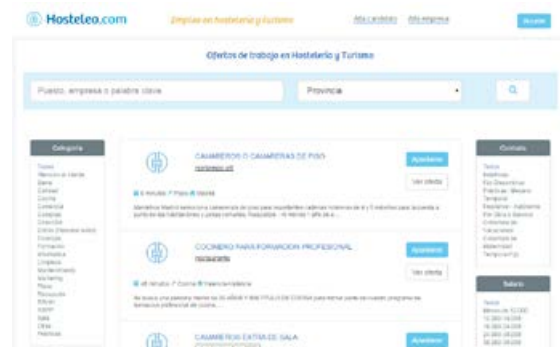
Hosteleo.com

Empleo en hostelería y turismo

Alta candidato Alta empresa

Acceder

Ofertas de trabajo en Hostelería y Turismo

Puesto, empresa o palabra clave

Provincia

Categoría

Todos
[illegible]

CAMAREROS O CAMARERAS DE PISO

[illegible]

Apuntarse

Ver oferta

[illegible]

COCINERO PARA FORMACION PROFESIONAL

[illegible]

Apuntarse

Ver oferta

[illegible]

CAMAREROS EXTRA DE SALA

Apuntarse

Contrato

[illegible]

Salario

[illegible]